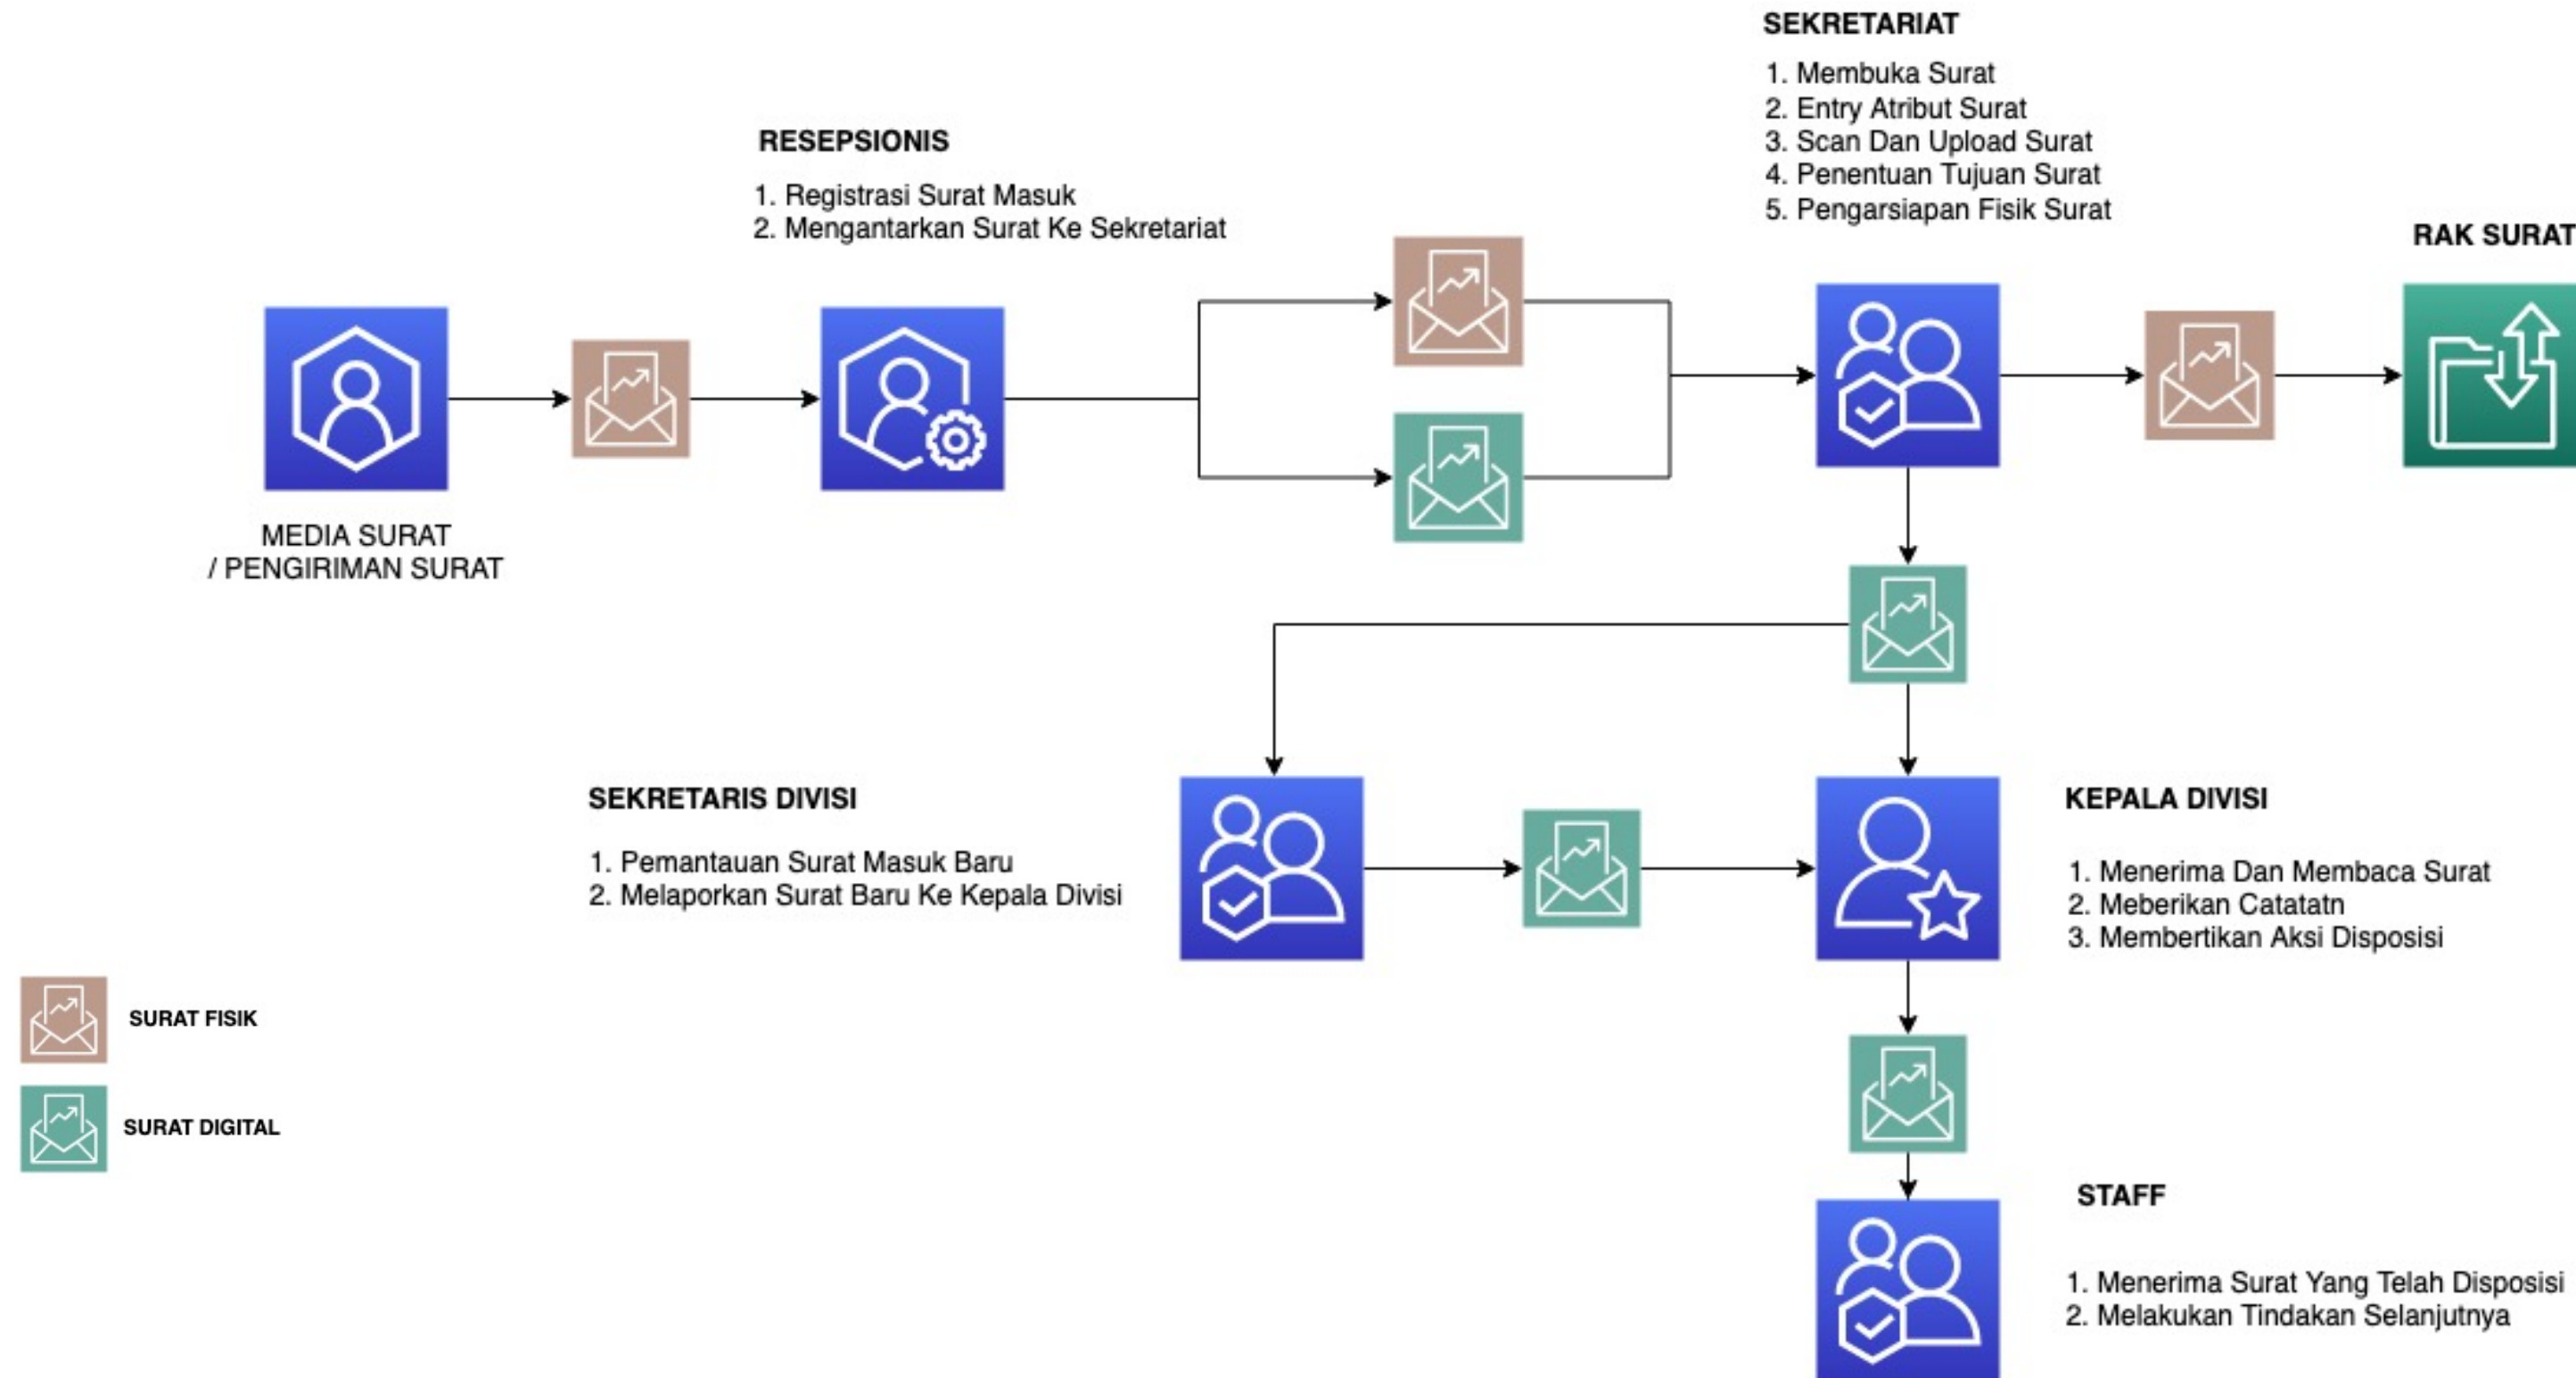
SEKRETARIAT

1. Membuka Surat
2. Entry Atribut Surat
3. Scan Dan Upload Surat
4. Penentuan Tujuan Surat
5. Pengarsiapan Fisik Surat

RESEPSIONIS

1. Registrasi Surat Masuk
2. Mengantarkan Surat Ke Sekretariat

RAK SURAT

MEDIA SURAT / PENGIRIMAN SURAT

SEKRETARIS DIVISI

1. Pemantauan Surat Masuk Baru
2. Melaporkan Surat Baru Ke Kepala Divisi

KEPALA DIVISI

1. Menerima Dan Membaca Surat
2. Meberikan Catatatn
3. Membertikan Aksi Disposisi

SURAT FISIK

SURAT DIGITAL

STAFF

1. Menerima Surat Yang Telah Disposisi
2. Melakukan Tindakan Selanjutnya